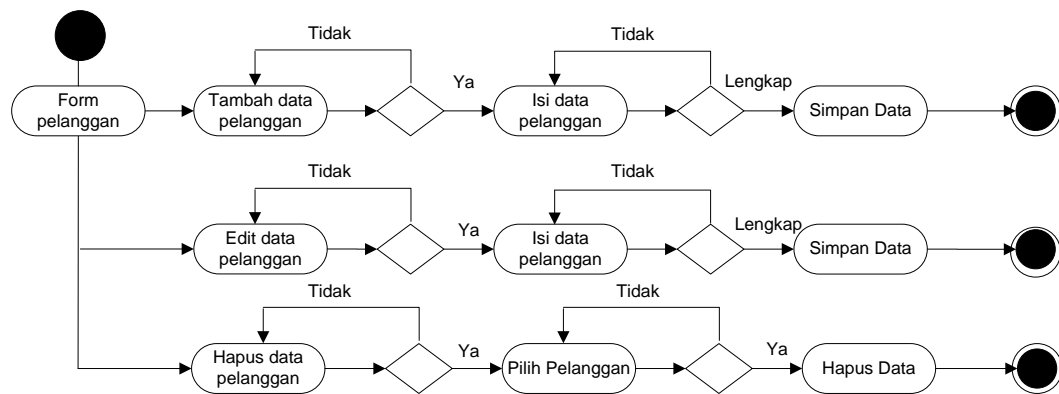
Form pelanggan

Tidak

Tambah data pelanggan

Ya

Tidak

Isi data pelanggan

Lengkap

Simpan Data

Tidak

Edit data pelanggan

Ya

Tidak

Isi data pelanggan

Lengkap

Simpan Data

Tidak

Hapus data pelanggan

Ya

Tidak

Pilih Pelanggan

Ya

Hapus Data